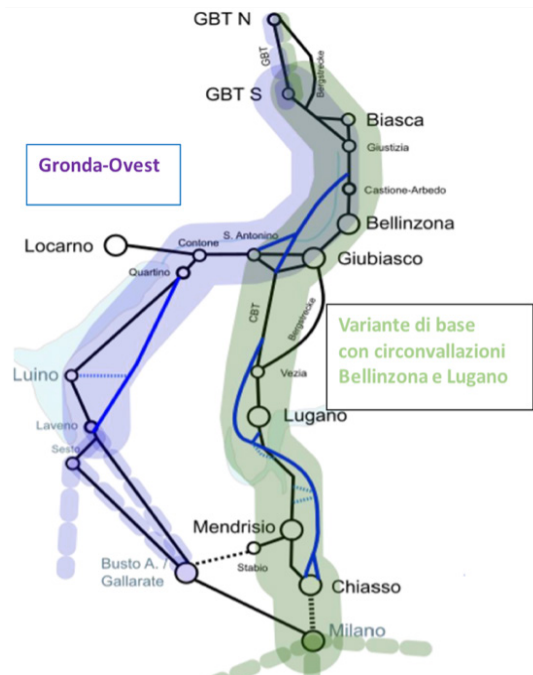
GBT N
GBT
Bergstrecke
GBT S
Biasca
Giustizia
Castione-Arbedo
Gronda-Ovest
Bellinzona
Locarno
Contone
S. Antonino
Giubiasco
Quartino
CBT
Bergstrecke
Variante di base con circonvallazioni Bellinzona e Lugano
Luino
Vezia
Lugano
Laveno
Sesto
Mendrisio
Stabio
Busto A. / Gallarate
Chiasso
Milano